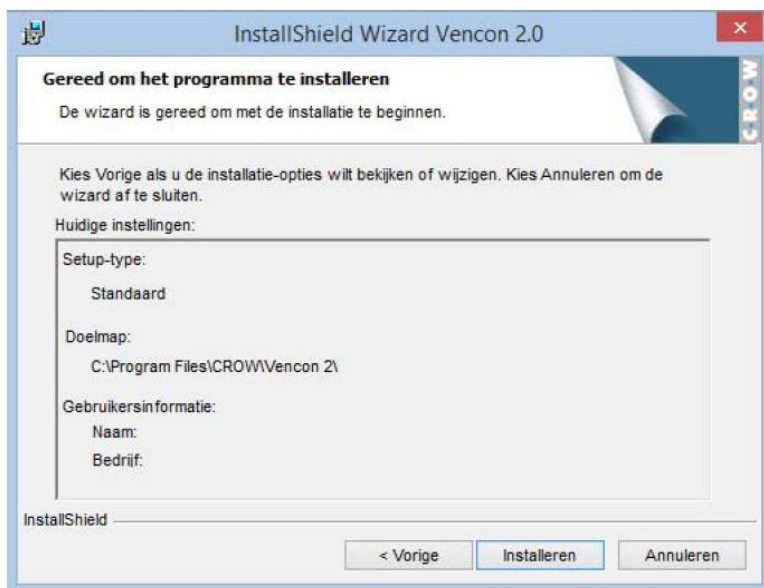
InstallShield Wizard Vencon 2.0

Gereed om het programma te installeren

De wizard is gereed om met de installatie te beginnen.

CROW

Kies Vorige als u de installatie-opties wilt bekijken of wijzigen. Kies Annuleren om de wizard af te sluiten.

Huidige instellingen:

Setup-type:

Standaard

Doelmap:

C:\Program Files\CROW\Vencon 2\

Gebruikersinformatie:

Naam:

Bedrijf:

InstallShield

< Vorige

Installeren

Annuleren